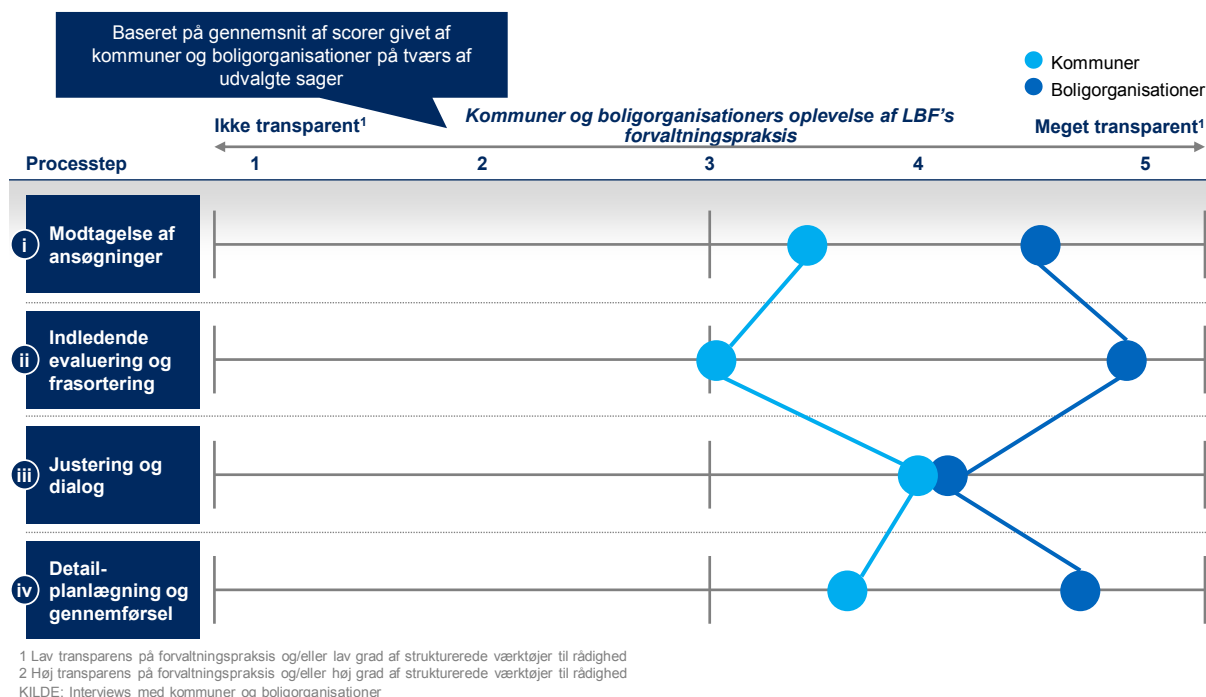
Baseret på gennemsnit af scorer givet af kommuner og boligorganisationer på tværs af udvalgte sager

Kommuner
Boligorganisationer

Ikke transparent$^1$

Kommuner og boligorganisationers oplevelse af LBF's forvaltningspraksis

Meget transparent$^1$

Processtep

1

2

3

4

5

i Modtagelse af ansøgninger

ii Indledende evaluering og frasortering

iii Justering og dialog

iv Detailplanlægning og gennemførsel

1 Lav transparens på forvaltningspraksis og/eller lav grad af strukturerede værktøjer til rådighed
2 Høj transparens på forvaltningspraksis og/eller høj grad af strukturerede værktøjer til rådighed
KILDE: Interviews med kommuner og boligorganisationer